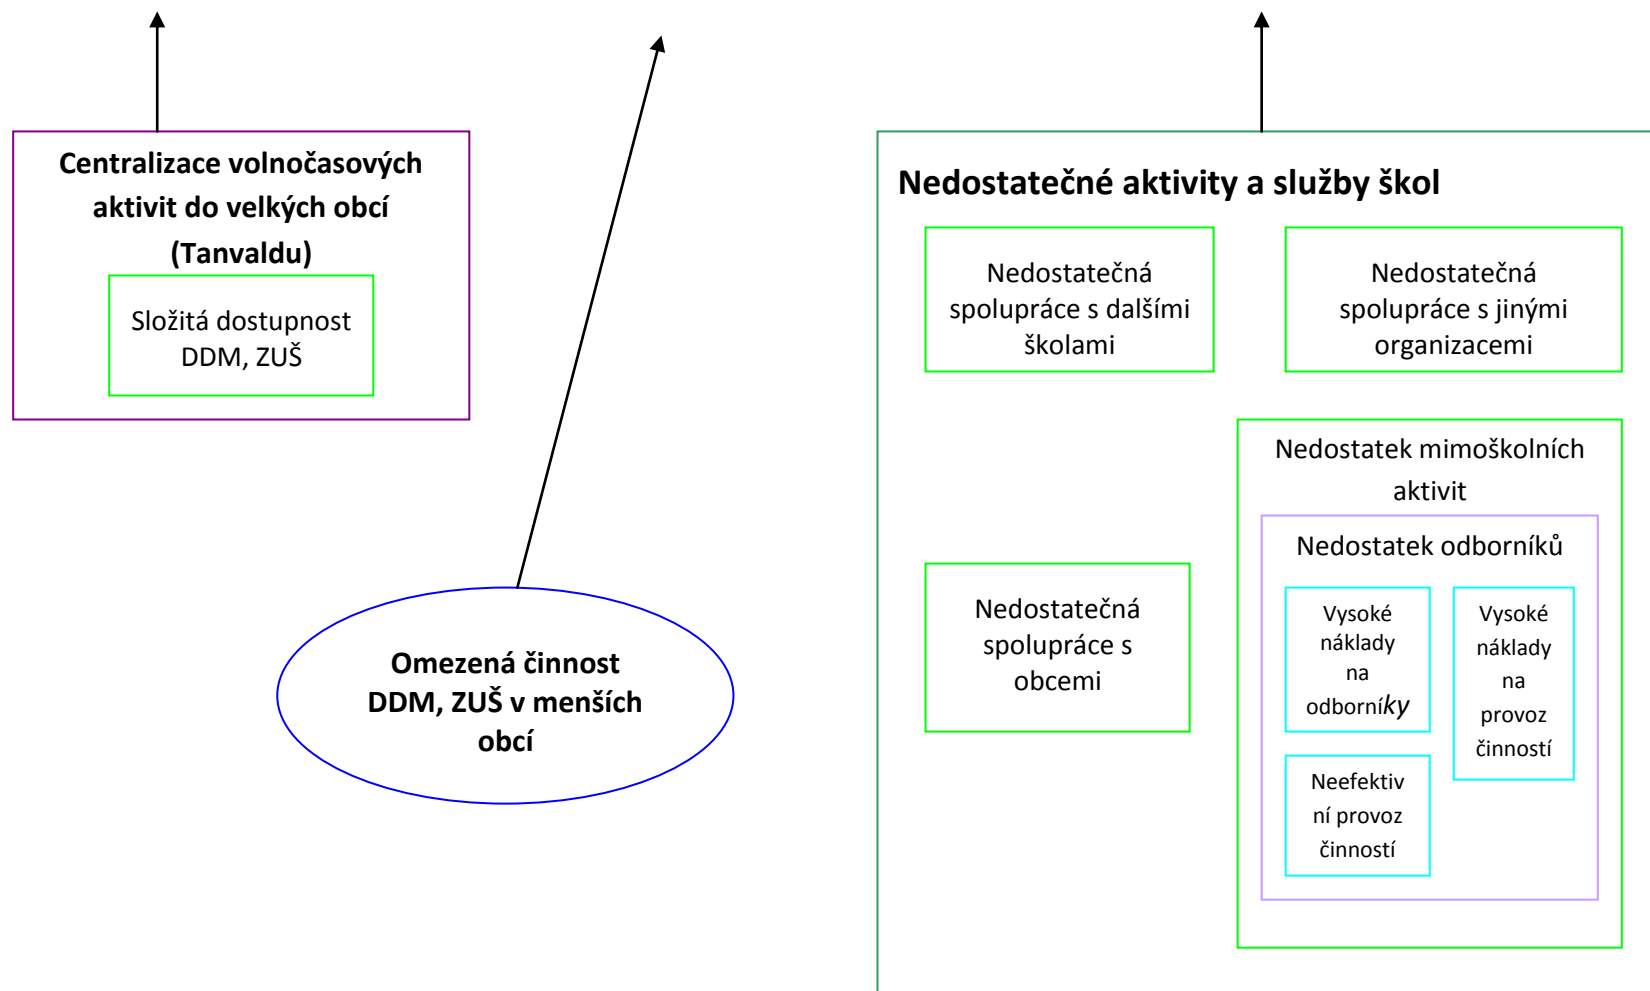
Centralizace volnočasových aktivit do velkých obcí (Tanvaldu)

Složitá dostupnost DDM, ZUŠ

Omezená činnost DDM, ZUŠ v menších obcí

Nedostatečné aktivity a služby škol

Nedostatečná spolupráce s dalšími školami

Nedostatečná spolupráce s jinými organizacemi

Nedostatek mimoškolních aktivit

Nedostatek odborníků

Nedostatečná spolupráce s obcemi

Vysoké náklady na odborníky

Vysoké náklady na provoz činností

Neefektivní provoz činností